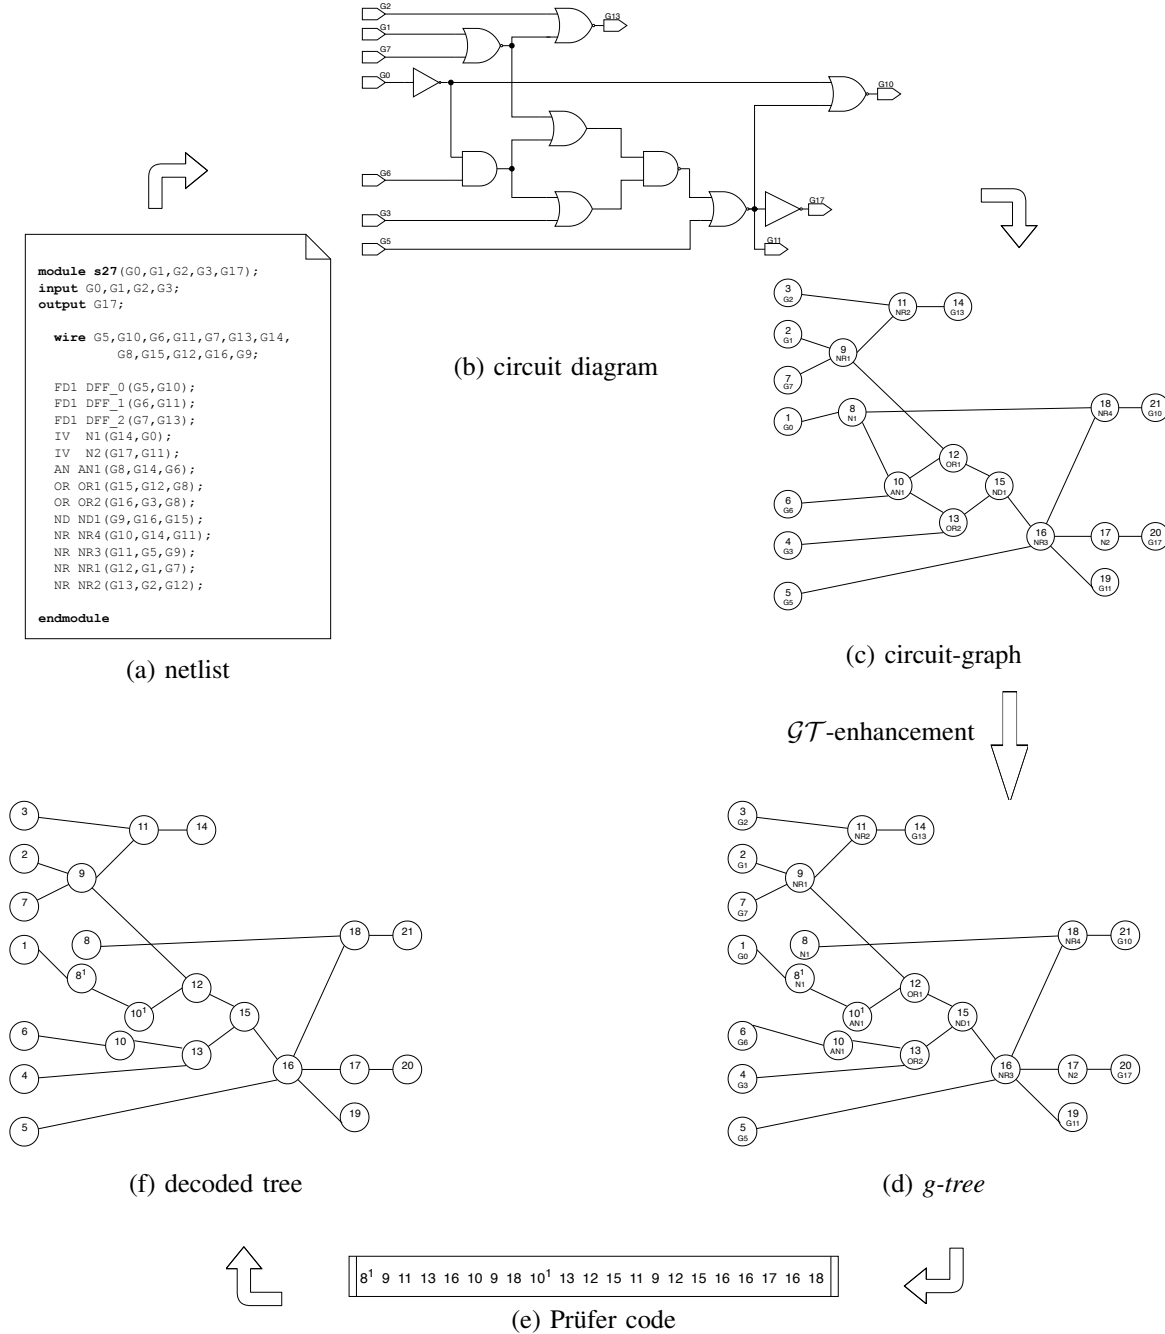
module s27(G0,G1,G2,G3,G17);
input G0,G1,G2,G3;
output G17;

wire G5,G10,G6,G11,G7,G13,G14, G8,G15,G12,G16,G9;

FD1 DFF_0(G5,G10);
FD1 DFF_1(G6,G11);
FD1 DFF_2(G7,G13);
IV N1(G14,G0);
IV N2(G17,G11);
AN AN1(G8,G14,G6);
OR OR1(G15,G12,G8);
OR OR2(G16,G3,G8);
ND ND1(G9,G16,G15);
NR NR4(G10,G14,G11);
NR NR3(G11,G5,G9);
NR NR1(G12,G1,G7);
NR NR2(G13,G2,G12);

endmodule

(a) netlist

G2
G1
G7
G0
G6
G3
G5
G13
G10
G17
G11

(b) circuit diagram

3 G2
11 NR2
14 G13
2 G1
9 NR1
7 G7
1 G0
8 N1
18 NR4
21 G10
12 OR1
10 AN1
15 ND1
6 G6
13 OR2
4 G3
16 NR3
17 N2
20 G17
5 G5
19 G11

(c) circuit-graph

$\mathcal{GT}$-enhancement

3
11
14
2
9
7
1
8
$8^1$
18
21
12
$10^1$
15
6
10
13
4
16
17
20
5
19

(f) decoded tree

3 G2
11 NR2
14 G13
2 G1
9 NR1
7 G7
1 G0
8 N1
$8^1$ N1
18 NR4
21 G10
12 OR1
$10^1$ AN1
15 ND1
6 G6
10 AN1
13 OR2
4 G3
16 NR3
17 N2
20 G17
5 G5
19 G11

(d) g-tree

$8^1$ 9 11 13 16 10 9 18 $10^1$ 13 12 15 11 9 12 15 16 16 17 16 18

(e) Prüfer code